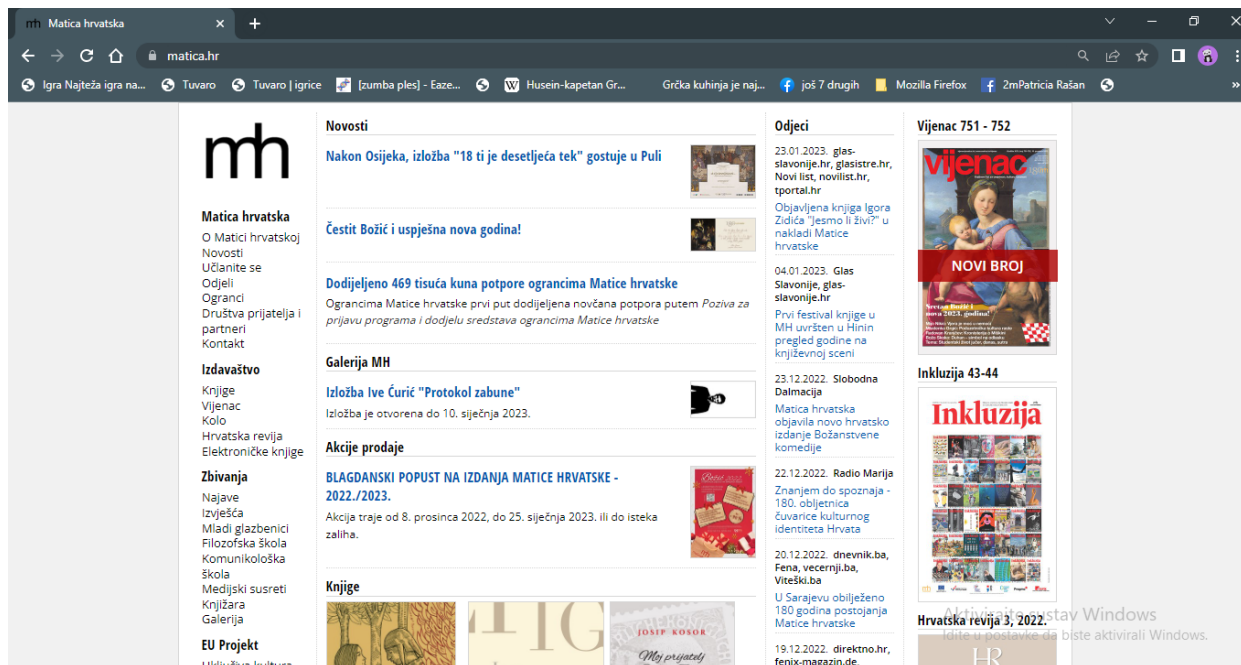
Matica hrvatska
matica.hr
Igra Najteža igra na... Tuvaro Tuvaro | igrice [zumba ples] - Eaze... Husein-kapetan Gr... Grčka kuhinja je naj... još 7 drugih Mozilla Firefox 2mPatricia Rašan

mh

Matica hrvatska
O Matici hrvatskoj
Novosti
Učlanite se
Odjeli
Ogranci
Društva prijatelja i partneri
Kontakt

Izdavaštvo
Knjige
Vijenac
Kolo
Hrvatska revija
Elektroničke knjige

Zbivanja
Najave
Izvješća
Mladi glazbenici
Filozofska škola
Komunikološka škola
Medijski susreti
Knjižara
Galerija

EU Projekt

Novosti

Nakon Osijeka, izložba "18 ti je desetljeća tek" gostuje u Puli

Čestit Božić i uspješna nova godina!

Dodijeljeno 469 tisuća kuna potpore ograncima Matice hrvatske
Ograncima Matice hrvatske prvi put dodijeljena novčana potpora putem Poziva za prijavu programa i dodjelu sredstava ograncima Matice hrvatske

Galerija MH

Izložba Ive Ćurić "Protokol zabune"
Izložba je otvorena do 10. siječnja 2023.

Akcije prodaje

BLAGDANSKI POPUST NA IZDANJA MATICE HRVATSKE - 2022./2023.
Akcija traje od 8. prosinca 2022, do 25. siječnja 2023. ili do isteka zaliha.

Knjige

JOSIP KOSOR

Odjeci

23.01.2023. glas-slavonije.hr, glasistre.hr, Novi list, novilist.hr, tportal.hr
Objavljena knjiga Igora Zidića "Jesmo li živi?" u nakladi Matice hrvatske

04.01.2023. Glas Slavonije, glas-slavonije.hr
Prvi festival knjige u MH uvršten u Hinin pregled godine na književnoj sceni

23.12.2022. Slobodna Dalmacija
Matica hrvatska objavila novo hrvatsko izdanje Božanstvene komedije

22.12.2022. Radio Marija
Znanjem do spoznaja - 180. obljetnica čuvarice kulturnog identiteta Hrvata

20.12.2022. dnevnik.ba, Fena, vecernji.ba, Viteški.ba
U Sarajevu obilježeno 180 godina postojanja Matice hrvatske

19.12.2022. direktno.hr, fenix-magazin.de,

Vijenac 751 - 752
vijenac
NOVI BROJ
Sretan Božić i nova 2023. godina!

Inkluzija 43-44
Inkluzija

Hrvatska revija 3, 2022.

Aktivirajte sustav Windows
Idite u postavke da biste aktivirali Windows.